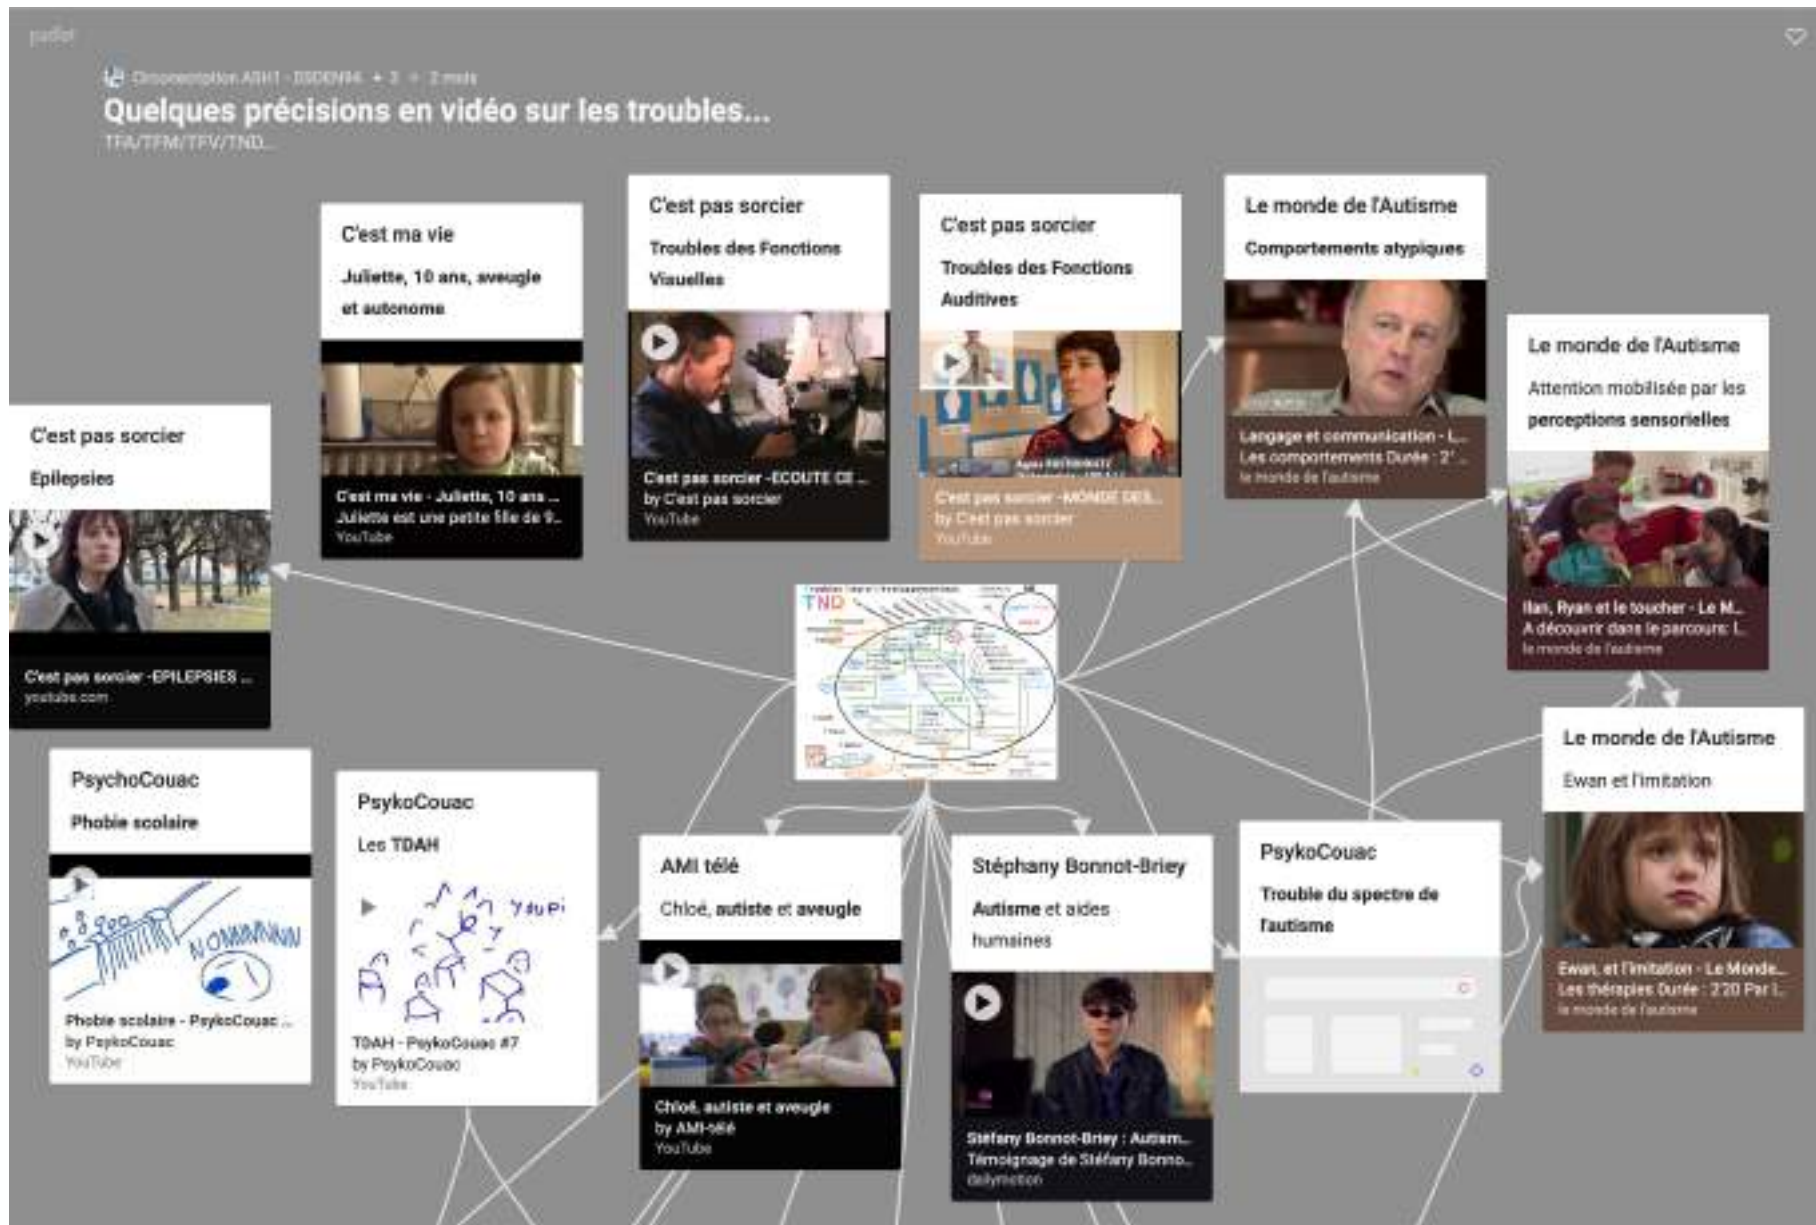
padlet

Circonscription ASH1 - DSDEN94 • 3 • 2 mois

Quelques précisions en vidéo sur les troubles...

TFA/TFM/TFV/TND...

C'est ma vie

Juliette, 10 ans, aveugle et autonome

C'est ma vie - Juliette, 10 ans ... Juliette est une petite fille de 9... YouTube

C'est pas sorcier

Troubles des Fonctions Visuelles

C'est pas sorcier -ECOUTE CE ... by C'est pas sorcier YouTube

C'est pas sorcier

Troubles des Fonctions Auditives

C'est pas sorcier -MONDE DES... by C'est pas sorcier YouTube

Le monde de l'Autisme

Comportements atypiques

Langage et communication - L... Les comportements Durée : 2' ... le monde de l'autisme

Le monde de l'Autisme

Attention mobilisée par les perceptions sensorielles

Ilan, Ryan et le toucher - Le M... A découvrir dans le parcours: L... le monde de l'autisme

C'est pas sorcier

Epilepsies

C'est pas sorcier -EPILEPSIES ... youtube.com

TND

Le monde de l'Autisme

Ewan et l'imitation

Ewan, et l'imitation - Le Monde... Les thérapies Durée : 2'20 Par l... le monde de l'autisme

PsychoCouac

Phobie scolaire

NONNNNNN

Phobie scolaire - PsykoCouac ... by PsykoCouac YouTube

PsykoCouac

Les TDAH

Youpi

TDAH - PsykoCouac #7 by PsykoCouac YouTube

AMI télé

Chloé, autiste et aveugle

Chloé, autiste et aveugle by AMI-télé YouTube

Stéphany Bonnot-Briey

Autisme et aides humaines

Stéfany Bonnot-Briey : Autism... Témoignage de Stéfany Bonno... dailymotion

PsykoCouac

Trouble du spectre de l'autisme